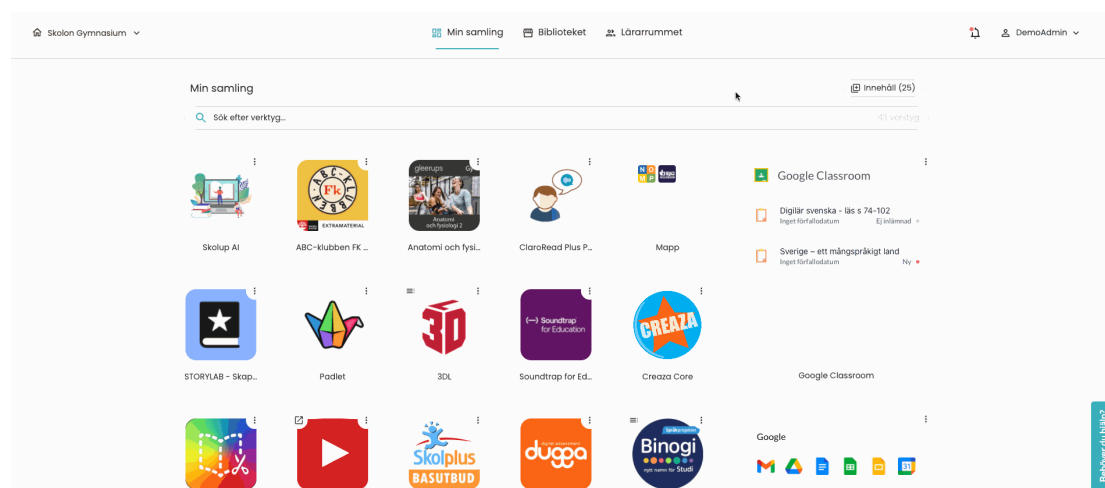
Skolon Gymnasium

Min samling Biblioteket Lärarrummet

DemoAdmin

Min samling

Innehåll (25)

Sök efter verktyg...

43 verktyg

Skolup AI

Fk
EXTRAMATERIAL
ABC-klubben FK ...

gleerups
Anatomi och fysiologi 2
Anatomi och fysi...

ClaroRead Plus P...

Mapp

Google Classroom

Digilär svenska - läs s 74-102
Inget förfallodatum
Ej inlämnad

Sverige – ett mångspråkigt land
Inget förfallodatum
Ny

STORYLAB - Skap...

Padlet

3D
3DL

Soundtrap for Education
Soundtrap for Ed...

CREAZA
Creaza Core

Google Classroom

Skolplus
BASUTBUD

dugga

Binogi
nytt namn för Studi

Google

Behöver du hjälp?